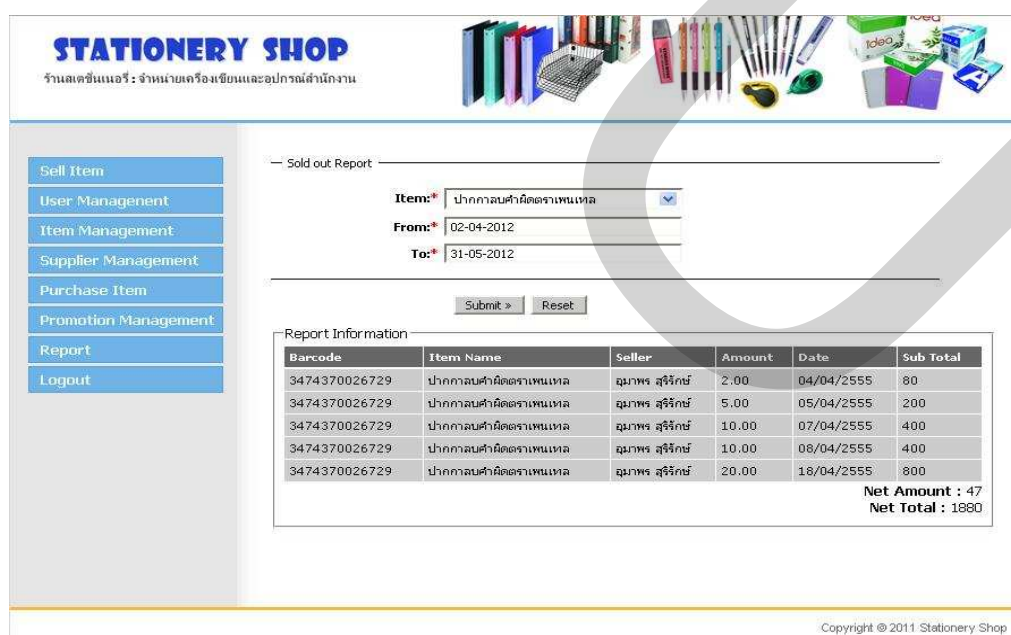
STATIONERY SHOP
ร้านสเตชั่นเนอรี่ : จำหน่ายเครื่องเขียนและอุปกรณ์สำนักงาน

Sell Item
User Managenent
Item Management
Supplier Management
Purchase Item
Promotion Management
Report
Logout

Sold out Report

Item:* ปากกาลบคำผิดตราเพนเทล
From:* 02-04-2012
To:* 31-05-2012

Submit » Reset

Report Information

| Barcode | Item Name | Seller | Amount | Date | Sub Total |
|---|---|---|---|---|---|
| 3474370026729 | ปากกาลบคำผิดตราเพนเทล | อุมาพร สุริรักษ์ | 2.00 | 04/04/2555 | 80 |
| 3474370026729 | ปากกาลบคำผิดตราเพนเทล | อุมาพร สุริรักษ์ | 5.00 | 05/04/2555 | 200 |
| 3474370026729 | ปากกาลบคำผิดตราเพนเทล | อุมาพร สุริรักษ์ | 10.00 | 07/04/2555 | 400 |
| 3474370026729 | ปากกาลบคำผิดตราเพนเทล | อุมาพร สุริรักษ์ | 10.00 | 08/04/2555 | 400 |
| 3474370026729 | ปากกาลบคำผิดตราเพนเทล | อุมาพร สุริรักษ์ | 20.00 | 18/04/2555 | 800 |

Net Amount : 47
Net Total : 1880

Copyright © 2011 Stationery Shop